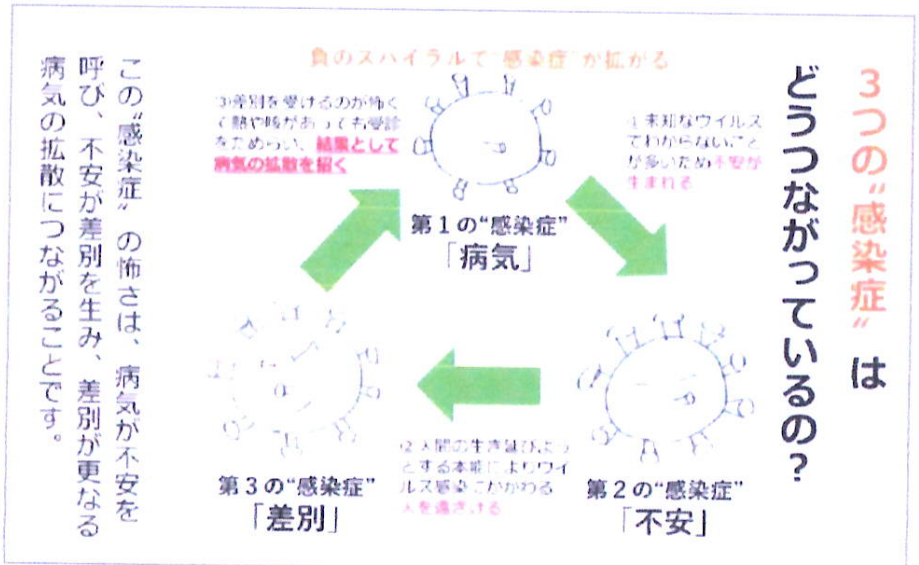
3つの"感染症"はどうつながっているの?

負のスパイラルで"感染症"が拡がる

第1の"感染症"
「病気」

1 未知なウイルスでわからないことが多いため不安が生まれる

第2の"感染症"
「不安」

2 人間の生き延びようとする本能によりウイルス感染にかかわる人を遠ざける

第3の"感染症"
「差別」

3 差別を受けるのが怖くて熱や咳があっても受診をためらい、結果として病気の拡散を招く

この"感染症"の怖さは、病気が不安を呼び、不安が差別を生み、差別が更なる病気の拡散につながることです。